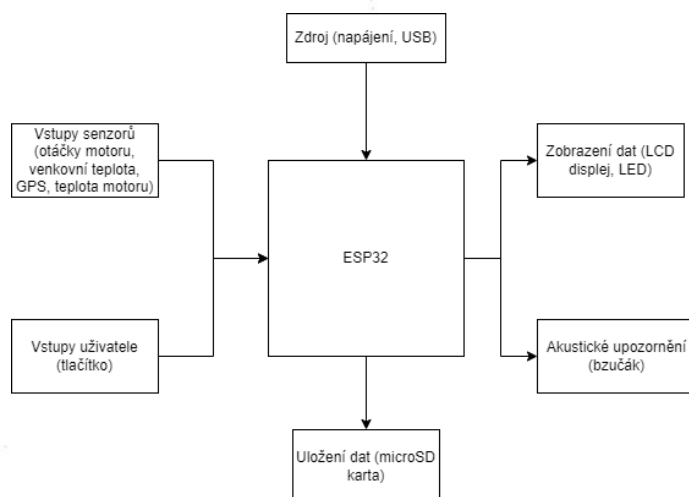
Zdroj (napájení, USB)

Vstupy senzorů (otáčky motoru, venkovní teplota, GPS, teplota motoru)

ESP32

Zobrazení dat (LCD displej, LED)

Vstupy uživatele (tlačítko)

Akustické upozornění (bzučák)

Uložení dat (microSD karta)